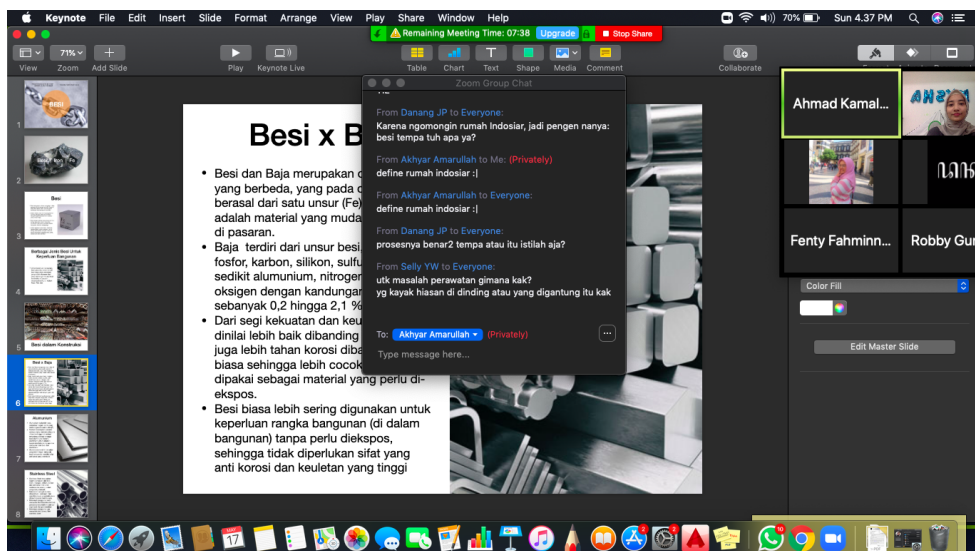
Keynote File Edit Insert Slide Format Arrange View Play Share Window Help
70% Sun 4.37 PM
Remaining Meeting Time: 07:38 Upgrade Stop Share
View Zoom Add Slide Play Keynote Live Table Chart Text Shape Media Comment Collaborate
71%

Zoom Group Chat

From Danang JP to Everyone:
Karena ngomongin rumah Indosiar, jadi pengen nanya: besi tempa tuh apa ya?

From Akhyar Amarullah to Me: (Privately)
define rumah indosiar :|

From Akhyar Amarullah to Everyone:
define rumah indosiar :|

From Danang JP to Everyone:
prosesnya benar2 tempa atau itu istilah aja?

From Selly YW to Everyone:
utk masalah perawatan gimana kak?
yg kayak hiasan di dinding atau yang digantung itu kak

To: Akhyar Amarullah (Privately)
Type message here...

Besi x B

• Besi dan Baja merupakan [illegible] yang berbeda, yang pada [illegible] berasal dari satu unsur (Fe) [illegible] adalah material yang muda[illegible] di pasaran.
• Baja terdiri dari unsur besi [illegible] fosfor, karbon, silikon, sulfu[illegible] sedikit alumunium, nitrogen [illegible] oksigen dengan kandungan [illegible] sebanyak 0,2 hingga 2,1 %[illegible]
• Dari segi kekuatan dan keu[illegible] dinilai lebih baik dibanding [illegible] juga lebih tahan korosi diba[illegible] biasa sehingga lebih cocok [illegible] dipakai sebagai material yang perlu diekspos.
• Besi biasa lebih sering digunakan untuk keperluan rangka bangunan (di dalam bangunan) tanpa perlu diekspos, sehingga tidak diperlukan sifat yang anti korosi dan keuletan yang tinggi

Ahmad Kamal...
Fenty Fahminn...
Robby Gu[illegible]
Color Fill
Edit Master Slide

Besi
Besi
Berbagai Jenis Besi Untuk Keperluan Bangunan
Besi dalam Konstruksi
Besi x Baja
Alumunium
Stainless Steel
1 2 3 4 5 6 7 8